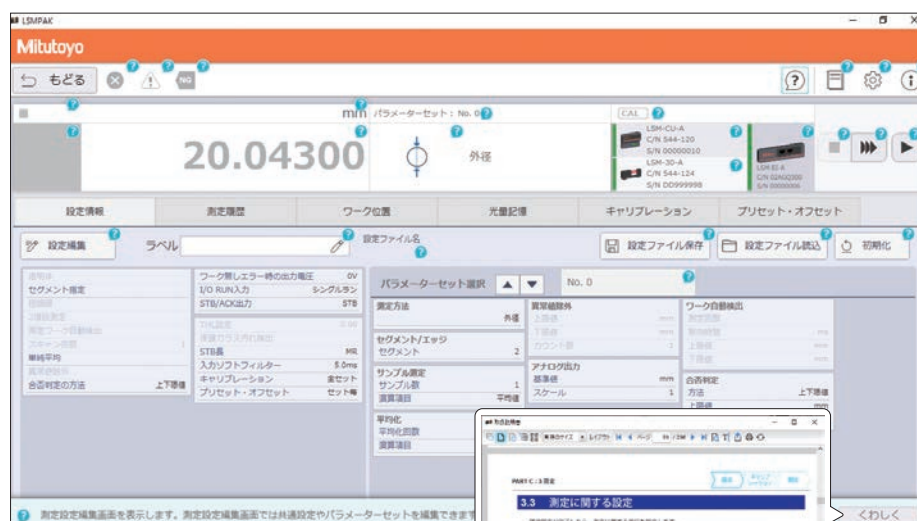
LSMPAK

Mitutoyo

もどる

NG

mm パラメーターセット：No. 0

CAL

20.04300

外径

LSM-CU-A
C/N 544-120
S/N 00000010

LSM-30-A
C/N 544-124
S/N DD9999998

LSM-EI-A
C/N 02AG300
S/N 00000000

設定情報 | 測定履歴 | ワーク位置 | 光量記憶 | キャリブレーション | プリセット・オフセット

設定編集

ラベル

設定ファイル名

設定ファイル保存

設定ファイル読込

初期化

セグメント指定
単純平均
合否判定の方法 上下限値

ワーク無しエラー時の出力電圧 0V
I/O RUN入力 シングルラン
STB/ACK出力 STB
STB長 MR
入力ソフトフィルター 5.0ms
キャリブレーション 全セット
プリセット・オフセット セット毎

パラメーターセット選択

No. 0

測定方法 外径

セグメント/エッジ
セグメント 2

サンプル測定
サンプル数 1
演算項目 平均値

平均化
平均化回数
演算項目

異常値除外

アナログ出力
基準値 mm
スケール 1

ワーク自動検出

合否判定
方法 上下限値
上限値

PART C：3 測定

3.3 測定に関する設定

測定設定編集画面を表示します。測定設定編集画面では共通設定やパラメーターセットを編集できます

くわしく